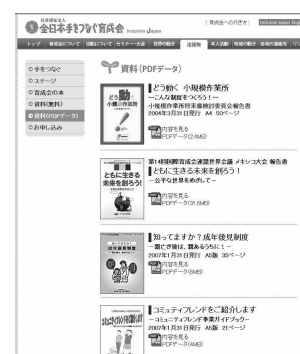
社会福祉法人
全日本手をつなぐ育成会 Inclusion Japan

育成会へのリンク

トップ | 育成会について | 活動について | セミナー・大会 | 世界の動向 | 出版物 | 本人活動 | 地域の窓口 | 各地の連携先 | リンク

○手をつなぐ
○ステージ
○育成会の本
○資料(無料)
○資料(PDFデータ)
○お申し込み

資料(PDFデータ)

どう動く 小規模作業所
―こんな制度をつくろう!―
小規模作業所将来像検討委員会報告書
2004年3月31日発行 A4 50ページ
内容を見る
PDFデータ(2.4MB)

第14回国際育成会連盟世界会議 メキシコ大会 報告書
ともに生きる未来を創ろう!
―公平な世界を目指して―
内容を見る
PDFデータ(2.0MB)

知ってますか?成年後見制度
―親亡き後は、親あるうちに!―
2007年1月31日発行 A5版 35ページ
内容を見る
PDFデータ(1.6MB)

コミュニティフレンドをご紹介します
―コミュニティフレンド事業ガイドブック―
2007年1月31日発行 A5版 21ページ
内容を見る
PDFデータ(1.1MB)